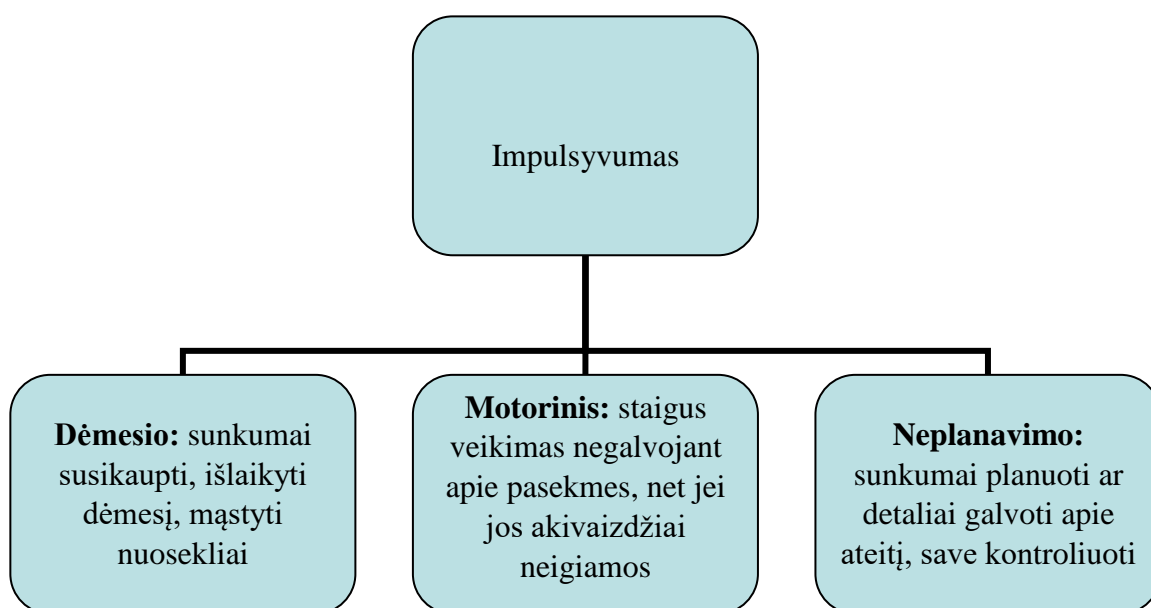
Impulsyvumas

**Dėmesio:** sunkumai susikaupti, išlaikyti dėmesį, mąstyti nuosekliai

**Motorinis:** staigus veikimas negalvojant apie pasekmes, net jei jos akivaizdžiai neigiamos

**Neplanavimo:** sunkumai planuoti ar detaliai galvoti apie ateitį, save kontroliuoti